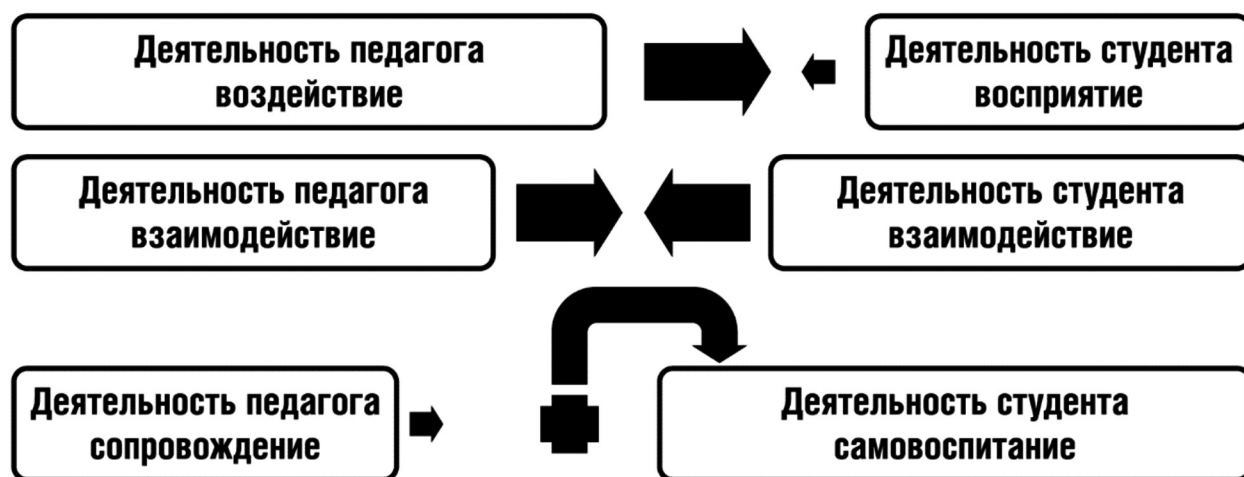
Деятельность педагога воздействие

Деятельность студента восприятие

Деятельность педагога взаимодействие

Деятельность студента взаимодействие

Деятельность педагога сопровождение

Деятельность студента самовоспитание